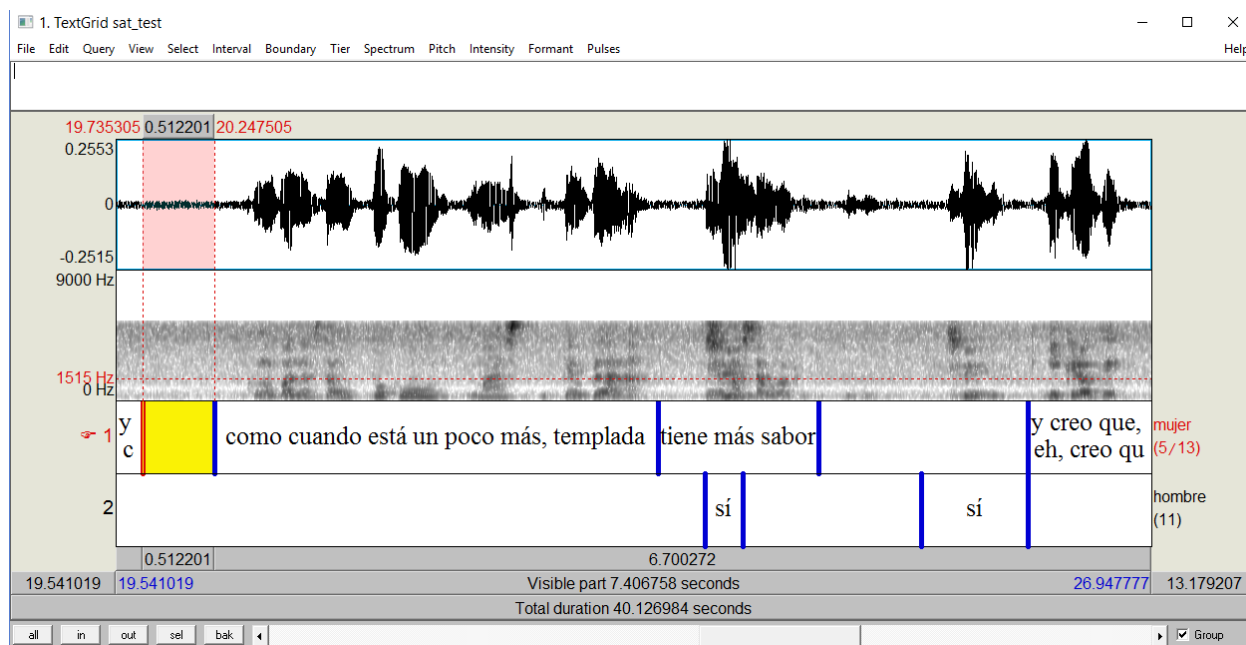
1. TextGrid sat_test

File Edit Query View Select Interval Boundary Tier Spectrum Pitch Intensity Formant Pulses Help

19.735305 0.512201 20.247505

0.2553

0

-0.2515

9000 Hz

1515 Hz

0 Hz

1 y c | como cuando está un poco más, templada | tiene más sabor | y creo que, eh, creo qu

mujer (5/13)

2 sí | sí

hombre (11)

0.512201 6.700272

19.541019 19.541019 Visible part 7.406758 seconds 26.947777 13.179207

Total duration 40.126984 seconds

all in out sel bak Group